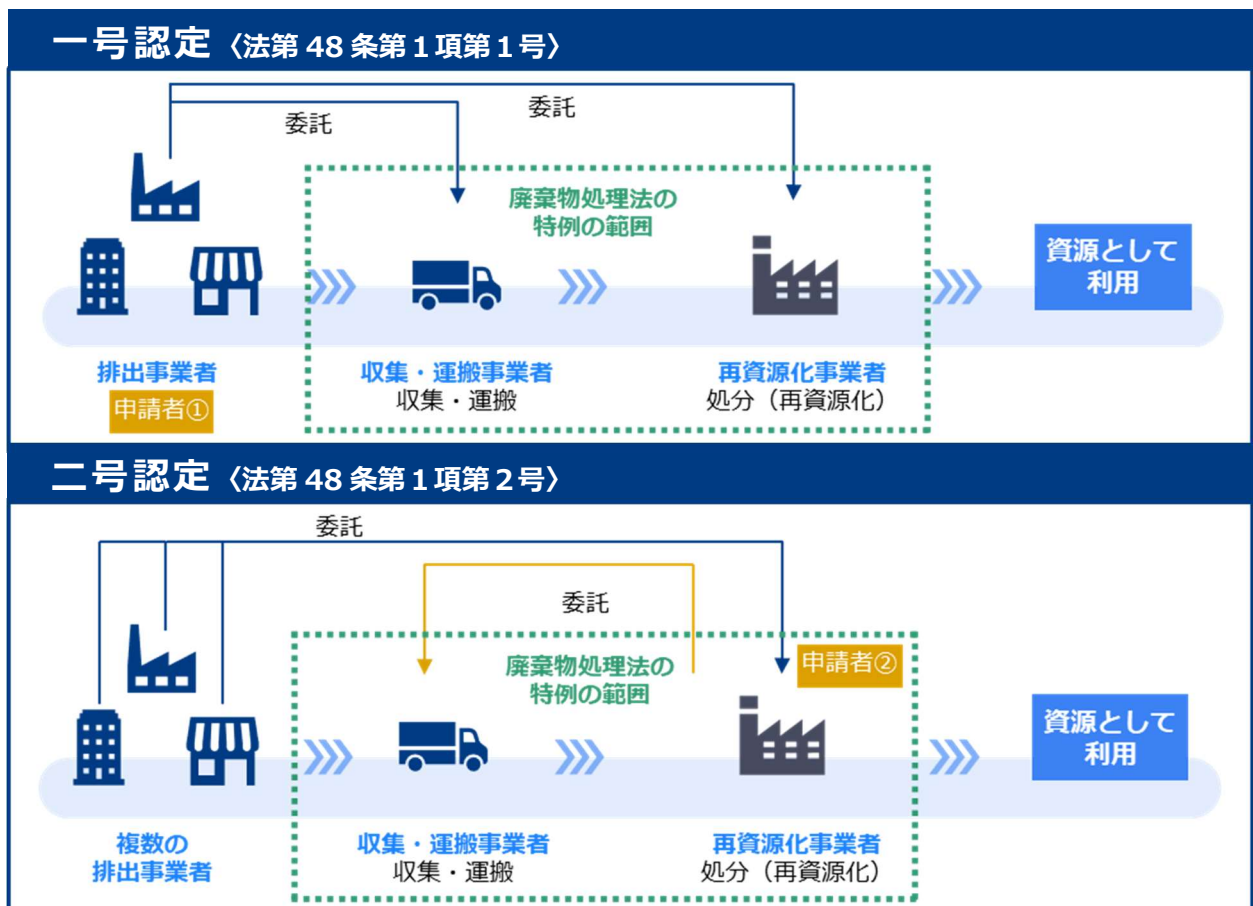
一号認定〈法第 48 条第１項第１号〉

委託

委託

廃棄物処理法の特例の範囲

資源として利用

排出事業者

申請者①

収集・運搬事業者
収集・運搬

再資源化事業者
処分（再資源化）

二号認定〈法第 48 条第１項第２号〉

委託

委託

廃棄物処理法の特例の範囲

申請者②

資源として利用

複数の排出事業者

収集・運搬事業者
収集・運搬

再資源化事業者
処分（再資源化）